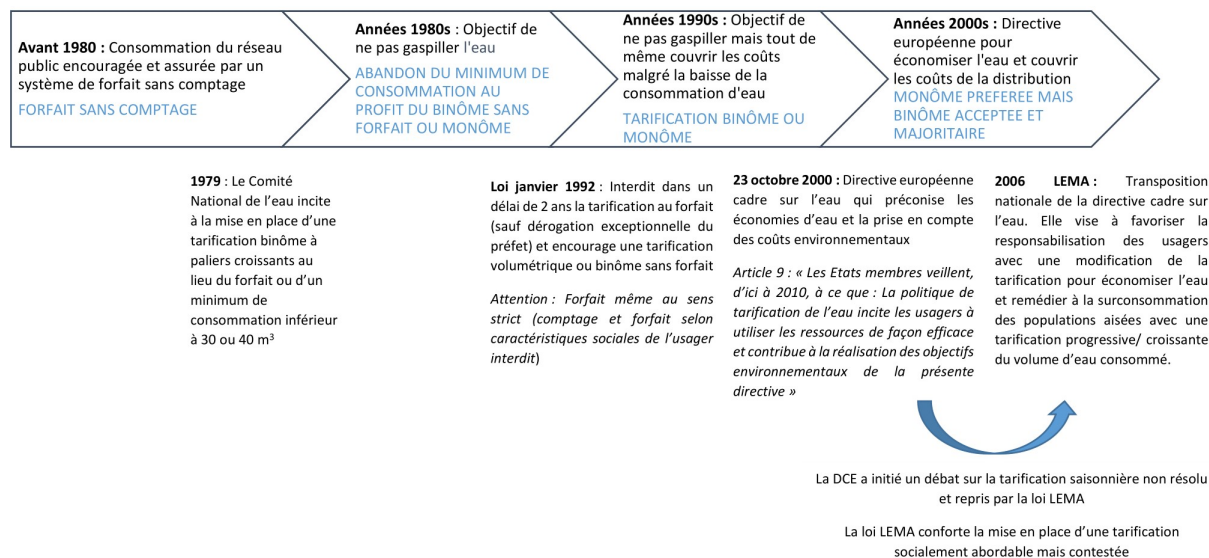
**Avant 1980 :** Consommation du réseau public encouragée et assurée par un système de forfait sans comptage

FORFAIT SANS COMPTAGE

**Années 1980s** : Objectif de ne pas gaspiller l'eau

ABANDON DU MINIMUM DE CONSOMMATION AU PROFIT DU BINÔME SANS FORFAIT OU MONÔME

**Années 1990s :** Objectif de ne pas gaspiller mais tout de même couvrir les coûts malgré la baisse de la consommation d'eau

TARIFICATION BINÔME OU MONÔME

**Années 2000s :** Directive européenne pour économiser l'eau et couvrir les coûts de la distribution

MONÔME PREFEREE MAIS BINÔME ACCEPTEE ET MAJORITAIRE

**1979** : Le Comité National de l'eau incite à la mise en place d'une tarification binôme à paliers croissants au lieu du forfait ou d'un minimum de consommation inférieur à 30 ou 40 m$^3$

**Loi janvier 1992** : Interdit dans un délai de 2 ans la tarification au forfait (sauf dérogation exceptionnelle du préfet) et encourage une tarification volumétrique ou binôme sans forfait

*Attention : Forfait même au sens strict (comptage et forfait selon caractéristiques sociales de l'usager interdit*)

**23 octobre 2000 :** Directive européenne cadre sur l'eau qui préconise les économies d'eau et la prise en compte des coûts environnementaux

*Article 9 : « Les Etats membres veillent, d'ici à 2010, à ce que : La politique de tarification de l'eau incite les usagers à utiliser les ressources de façon efficace et contribue à la réalisation des objectifs environnementaux de la présente directive »*

**2006 LEMA :** Transposition nationale de la directive cadre sur l'eau. Elle vise à favoriser la responsabilisation des usagers avec une modification de la tarification pour économiser l'eau et remédier à la surconsommation des populations aisées avec une tarification progressive/ croissante du volume d'eau consommé.

La DCE a initié un débat sur la tarification saisonnière non résolu et repris par la loi LEMA

La loi LEMA conforte la mise en place d'une tarification socialement abordable mais contestée